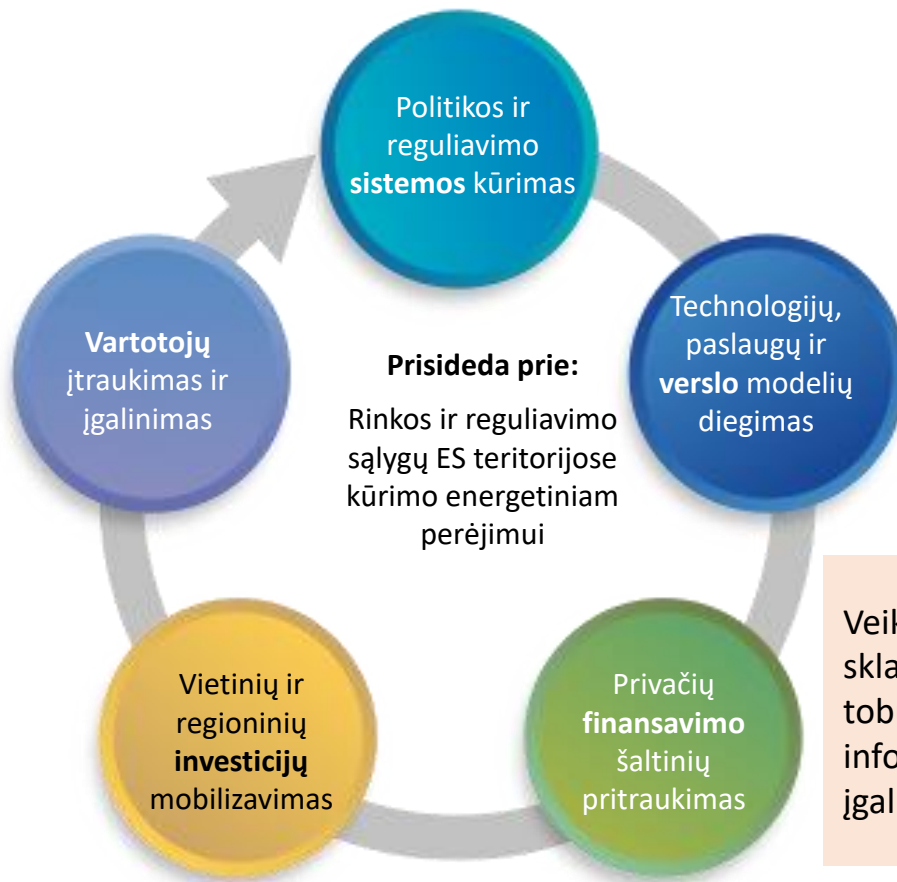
Politikos ir reguliavimo **sistemos** kūrimas

Technologijų, paslaugų ir **verslo** modelių diegimas

Privačių **finansavimo** šaltinių pritraukimas

Vietinių ir regioninių **investicijų** mobilizavimas

**Vartotojų** įtraukimas ir įgalinimas

**Prisideda prie:**

Rinkos ir reguliavimo sąlygų ES teritorijose kūrimo energetiniam perėjimui

Veik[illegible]
skla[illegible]
tob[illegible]
info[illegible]
įgal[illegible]